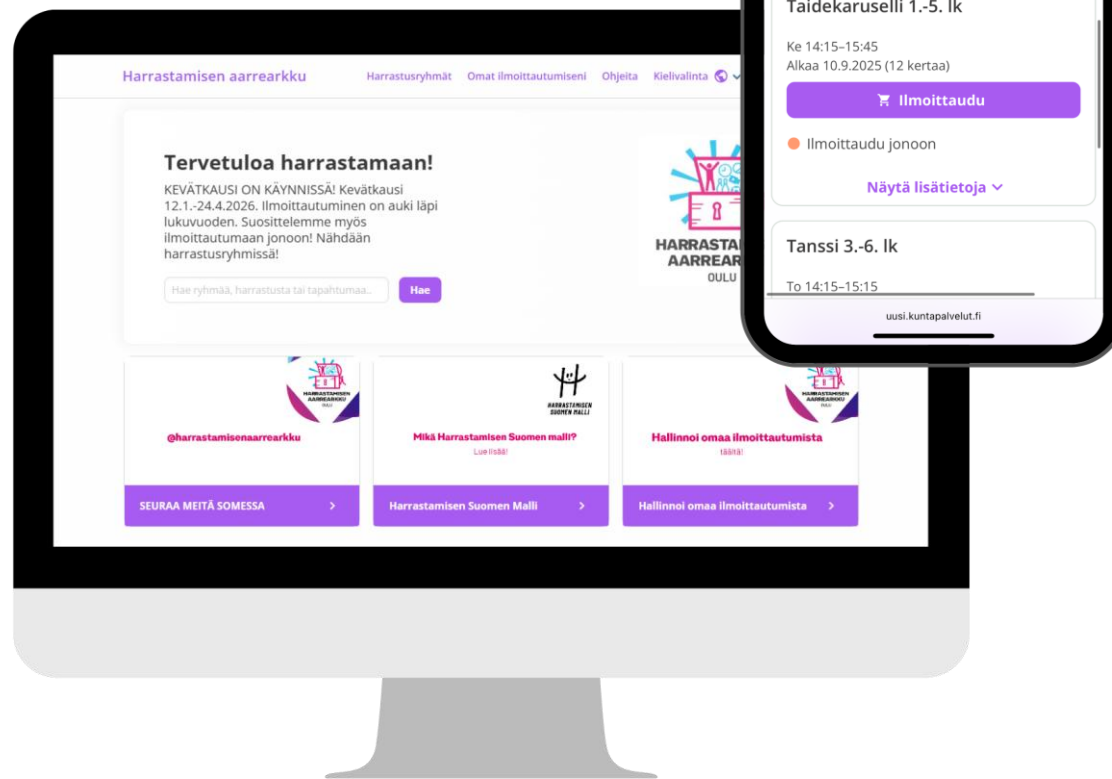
Harrastamisen aarrearkku

Harrastusryhmät Omat ilmoittautumiseni Ohjeita Kielivalinta

Tervetuloa harrastamaan!

KEVÄTKAUSI ON KÄYNNISSÄ! Kevätkausi 12.1.-24.4.2026. Ilmoittautuminen on auki läpi lukuvuoden. Suosittelemme myös ilmoittautumaan jonoon! Nähdään harrastusryhmissä!

Hae ryhmää, harrastusta tai tapahtumaa...

Hae

HARRASTA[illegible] AARREAR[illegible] OULU

HARRASTAMISEN AARREARKKU

@harrastamisenaarrearkku

SEURAA MEITÄ SOMESSA

HARRASTAMISEN SUOMEN MALLI

Mikä Harrastamisen Suomen malli?

Lue lisää!

Harrastamisen Suomen Malli

HARRASTAMISEN AARREARKKU

Hallinnoi omaa ilmoittautumista

täältä!

Hallinnoi omaa ilmoittautumista

Taidekaruselli 1.-5. lk

Ke 14:15–15:45
Alkaa 10.9.2025 (12 kertaa)

Ilmoittaudu

Ilmoittaudu jonoon

Näytä lisätietoja

Tanssi 3.-6. lk

To 14:15–15:15

uusi.kuntapalvelut.fi